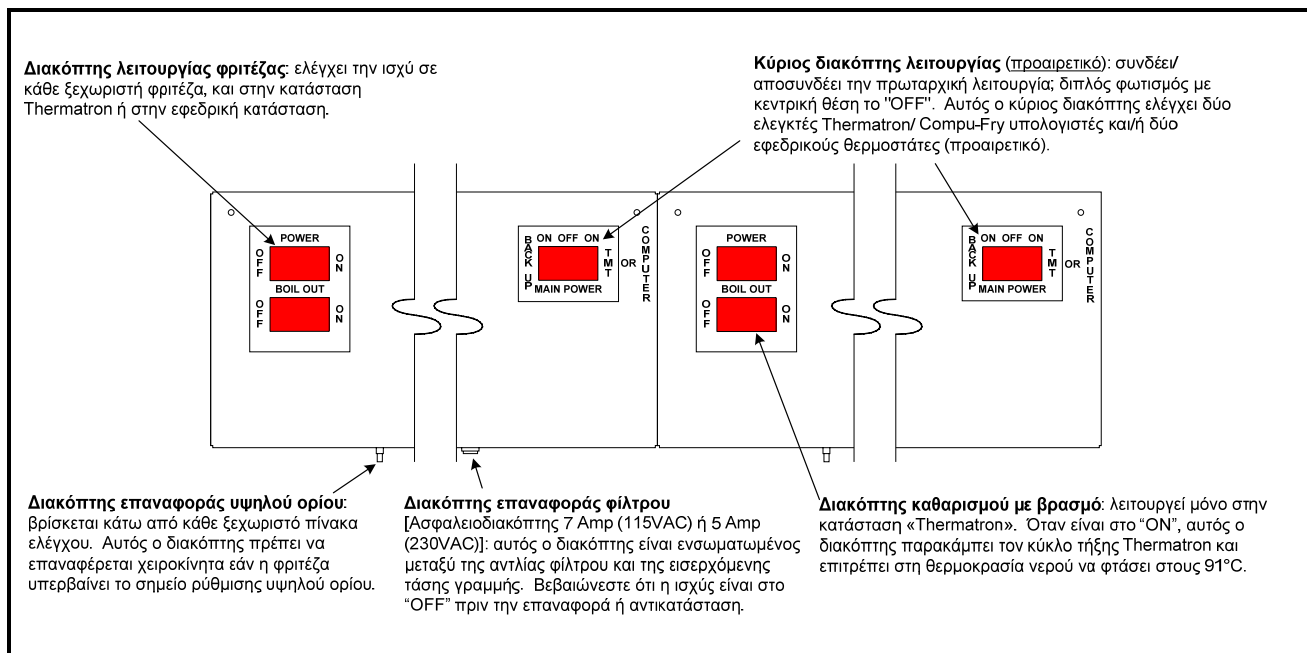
**Διακόπτης λειτουργίας φριτέζας**: ελέγχει την ισχύ σε κάθε ξεχωριστή φριτέζα, και στην κατάσταση Thermatron ή στην εφεδρική κατάσταση.

**Κύριος διακόπτης λειτουργίας** (προαιρετικό): συνδέει/ αποσυνδέει την πρωταρχική λειτουργία; διπλός φωτισμός με κεντρική θέση το "OFF". Αυτός ο κύριος διακόπτης ελέγχει δύο ελεγκτές Thermatron/ Compu-Fry υπολογιστές και/ή δύο εφεδρικούς θερμοστάτες (προαιρετικό).

POWER
OFF ON
BOIL OUT
OFF ON

BACK UP
ON OFF ON
TMT
OR
COMPUTER
MAIN POWER

POWER
OFF ON
BOIL OUT
OFF ON

BACK UP
ON OFF ON
TMT
OR
COMPUTER
MAIN POWER

**Διακόπτης επαναφοράς υψηλού ορίου**: βρίσκεται κάτω από κάθε ξεχωριστό πίνακα ελέγχου. Αυτός ο διακόπτης πρέπει να επαναφέρεται χειροκίνητα εάν η φριτέζα υπερβαίνει το σημείο ρύθμισης υψηλού ορίου.

**Διακόπτης επαναφοράς φίλτρου** [Ασφαλειοδιακόπτης 7 Amp (115VAC) ή 5 Amp (230VAC)]: αυτός ο διακόπτης είναι ενσωματωμένος μεταξύ της αντλίας φίλτρου και της εισερχόμενης τάσης γραμμής. Βεβαιώνεστε ότι η ισχύς είναι στο "OFF" πριν την επαναφορά ή αντικατάσταση.

**Διακόπτης καθαρισμού με βρασμό**: λειτουργεί μόνο στην κατάσταση «Thermatron». Όταν είναι στο "ON", αυτός ο διακόπτης παρακάμπει τον κύκλο τήξης Thermatron και επιτρέπει στη θερμοκρασία νερού να φτάσει στους 91°C.